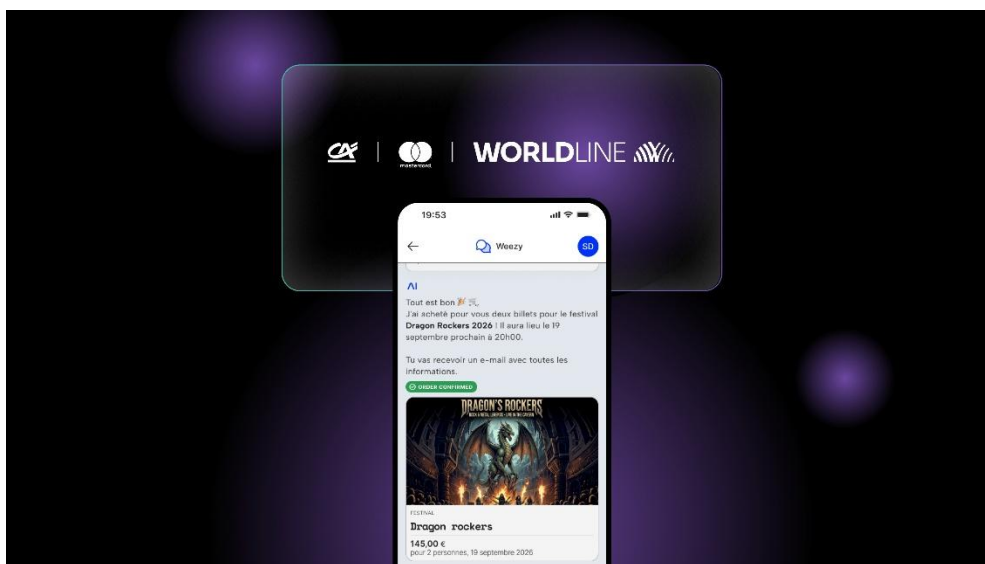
CA | mastercard | WORLDLINE

19:53

Weezy

SD

AI

Tout est bon 🎉

J'ai acheté pour vous deux billets pour le festival **Dragon Rockers 2026** ! Il aura lieu le 19 septembre prochain à 20h00.

Tu vas recevoir un e-mail avec toutes les informations.

ORDER CONFIRMED

DRAGON'S ROCKERS

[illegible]

FESTIVAL

Dragon rockers

145,00 €
pour 2 personnes, 19 septembre 2026